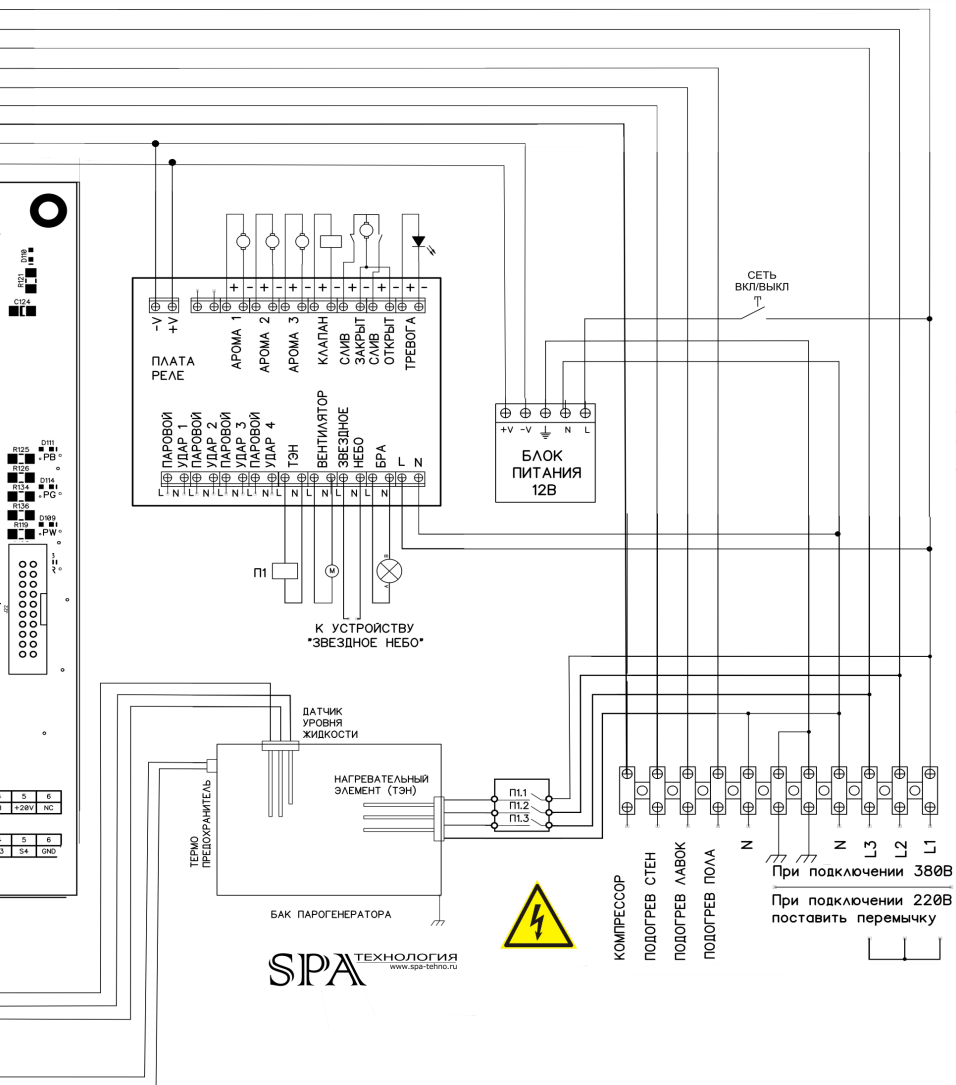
D110
R121
C124

R125 D111 PB
R126
R134 D114 PG
R136
R119 D109 PW

5 6
+20V NC

5 6
3 S4 GND

-V +V
ПЛАТА
РЕЛЕ

+ - + - + - + - + - + - + -
АРОМА 1
АРОМА 2
АРОМА 3
КЛАПАН
СЛИВ ЗАКРЫТ
СЛИВ ОТКРЫТ
ТРЕВОГА

ПАРОВОЙ УДАР 1
ПАРОВОЙ УДАР 2
ПАРОВОЙ УДАР 3
ПАРОВОЙ УДАР 4
ТЭН
ВЕНТИЛЯТОР
ЗВЕЗДНОЕ НЕБО
БРА
L N
L N L N L N L N L N L N L N L N

П1
M

К УСТРОЙСТВУ
"ЗВЕЗДНОЕ НЕБО"

СЕТЬ
ВКЛ/ВЫКЛ

+V -V N L
БЛОК
ПИТАНИЯ
12В

ДАТЧИК
УРОВНЯ
ЖИДКОСТИ

НАГРЕВАТЕЛЬНЫЙ
ЭЛЕМЕНТ (ТЭН)

П1.1
П1.2
П1.3

ТЕРМО
ПРЕДОХРАНИТЕЛЬ

БАК ПАРОГЕНЕРАТОРА

SPA ТЕХНОЛОГИЯ
www.spa-tehno.ru

КОМПРЕССОР
ПОДОГРЕВ СТЕН
ПОДОГРЕВ ЛАВОК
ПОДОГРЕВ ПОЛА
N
N
L3
L2
L1

При подключении 380В

При подключении 220В
поставить перемычку